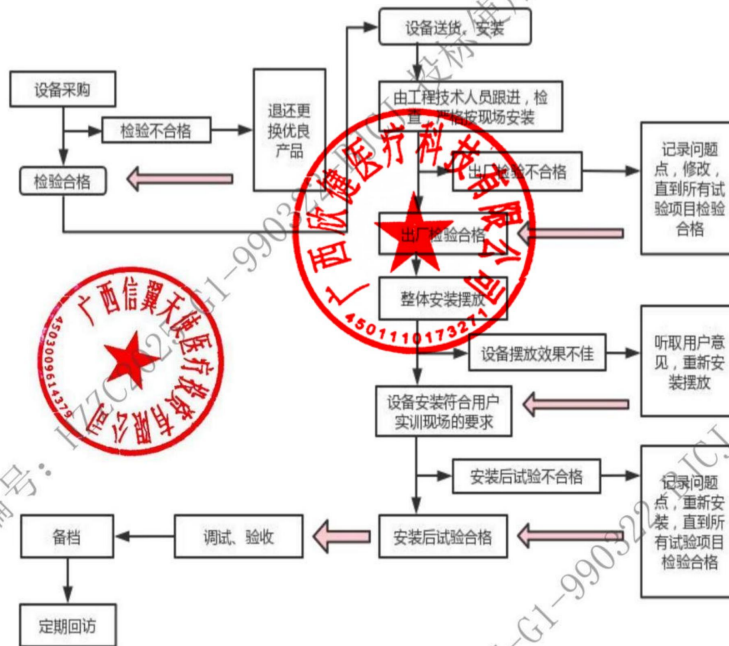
设备送货、安装

设备采购

退还更换优良产品

由工程技术人员跟进，检查、严格按现场安装

检验不合格

检验合格

出厂检验不合格

记录问题点，修改，直到所有试验项目检验合格

出厂检验合格

整体安装摆放

设备摆放效果不佳

听取用户意见，重新安装摆放

设备安装符合用户实训现场的要求

安装后试验不合格

记录问题点，重新安装，直到所有试验项目检验合格

备档

调试、验收

安装后试验合格

定期回访

广西欣健医疗科技有限公司
4501110173271

广西信翼天使医疗投资有限公司
450300061437

编号：
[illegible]-G1-990322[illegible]